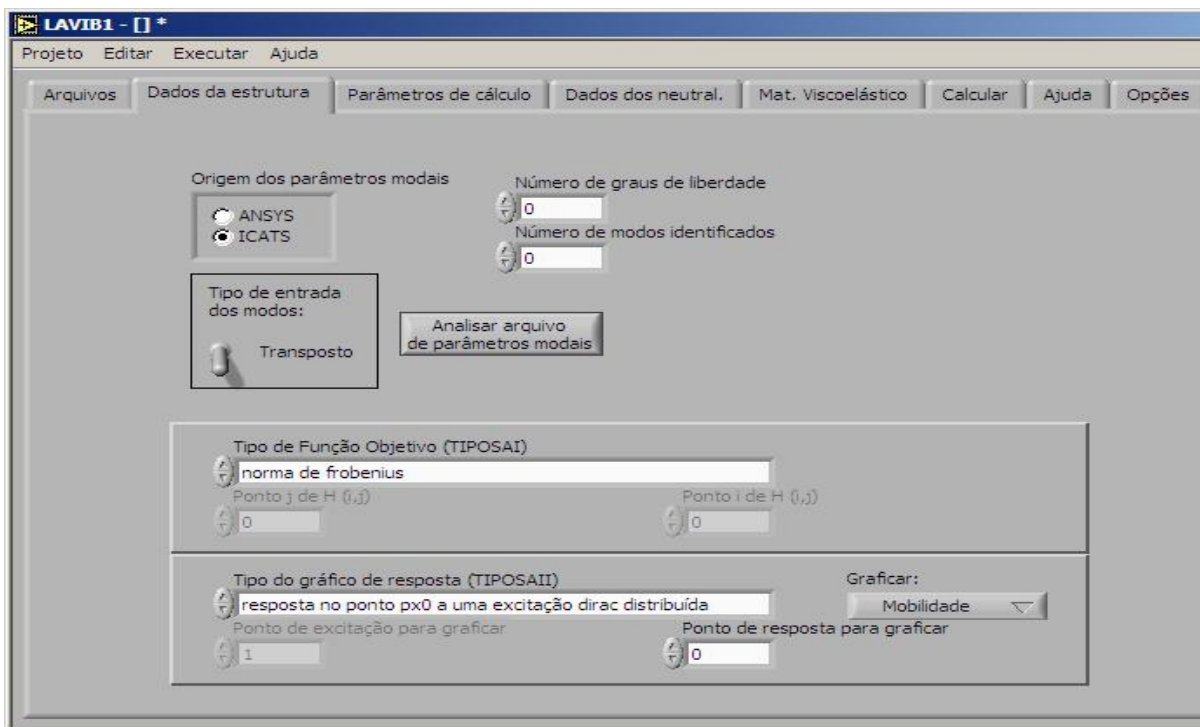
LAVIB1 - [] *

Projeto Editar Executar Ajuda

Arquivos | Dados da estrutura | Parâmetros de cálculo | Dados dos neutral. | Mat. Viscoelástico | Calcular | Ajuda | Opções

Origem dos parâmetros modais
ANSYS
ICATS

Número de graus de liberdade
0
Número de modos identificados
0

Tipo de entrada dos modos:
Transposto

Analisar arquivo de parâmetros modais

Tipo de Função Objetivo (TIPOSAI)
norma de frobenius
Ponto j de H (i,j)
0
Ponto i de H (i,j)
0

Tipo do gráfico de resposta (TIPOSAII)
resposta no ponto px0 a uma excitação dirac distribuída
Graficar:
Mobilidade
Ponto de excitação para graficar
1
Ponto de resposta para graficar
0